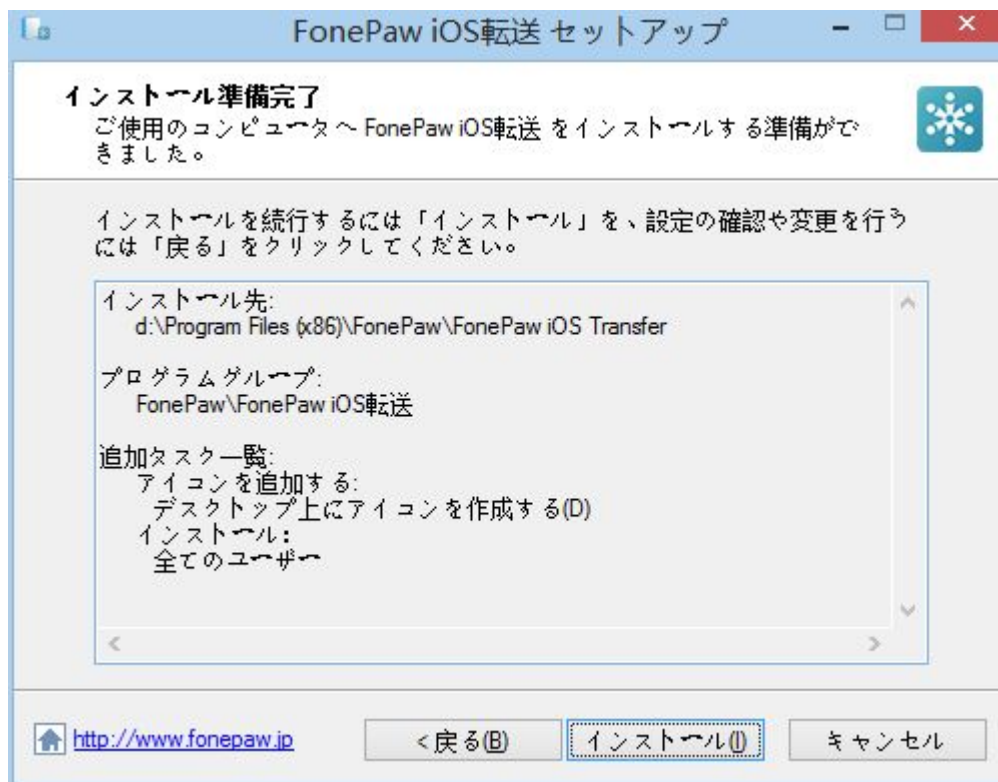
FonePaw iOS転送 セットアップ

インストール準備完了
ご使用のコンピュータへ FonePaw iOS転送 をインストールする準備ができました。

インストールを続行するには「インストール」を、設定の確認や変更を行うには「戻る」をクリックしてください。

インストール先:
d:\Program Files (x86)\FonePaw\FonePaw iOS Transfer

プログラムグループ:
FonePaw\FonePaw iOS転送

追加タスク一覧:
アイコンを追加する:
デスクトップ上にアイコンを作成する(D)
インストール:
全てのユーザー

http://www.fonepaw.jp

< 戻る(B)

インストール(I)

キャンセル